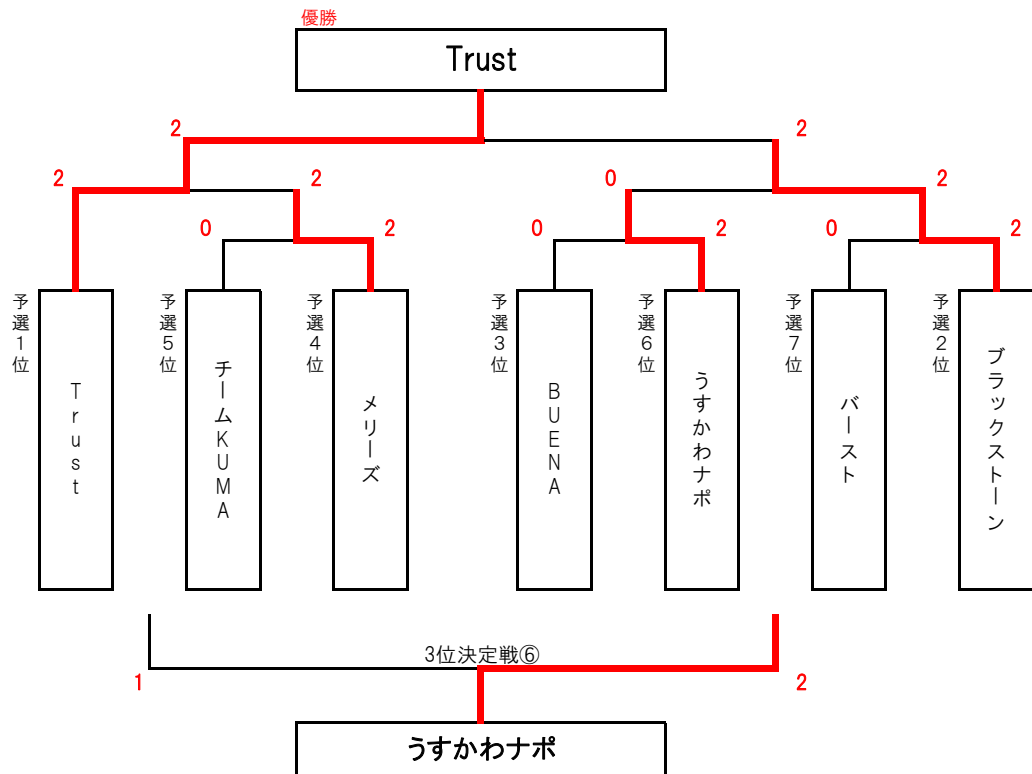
優勝

Trust

2
2
2
0
2
0
2
0
2
2
0
2
2

予選1位
Trust

予選5位
チームKUMA

予選4位
メリーズ

予選3位
BUENA

予選6位
うすかわナポ

予選7位
バースト

予選2位
ブラックストーン

3位決定戦⑥
1
2

うすかわナポ